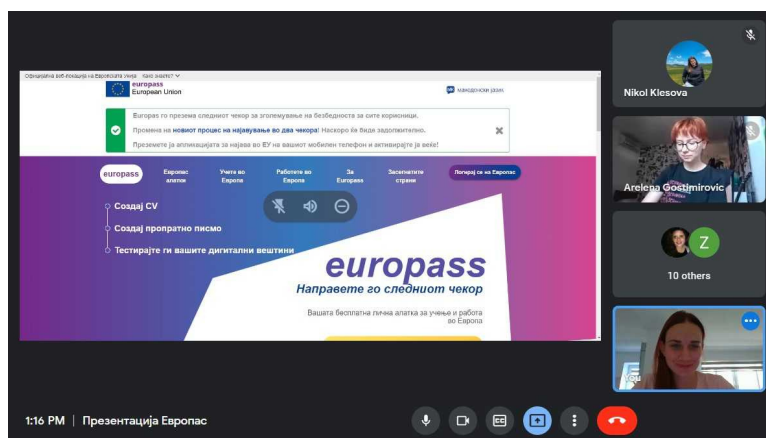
Официјална веб-локација на Европската Унија Како знаете? ⌄

europass
European Union

македонски јазик

Europass го презема следниот чекор за зголемување на безбедноста за сите корисници.

Промена на новиот процес на најавување во два чекора! Наскоро ќе биде задолжително.

Преземете ја апликацијата за најава во ЕУ на вашиот мобилен телефон и активирајте ја веќе!

europass | Europass алатки | Учете во Европа | Работете во Европа | За Europass | Засегнатите страни | Логирај се на Europass

Создај CV

Создај пропратно писмо

Тестирајте ги вашите дигитални вештини

europass

Направете го следниот чекор

Вашата бесплатна лична алатка за учење и работа во Европа

Nikol Klesova

Arelena Gostimirovic

Z

10 others

1:16 PM | Презентација Европас